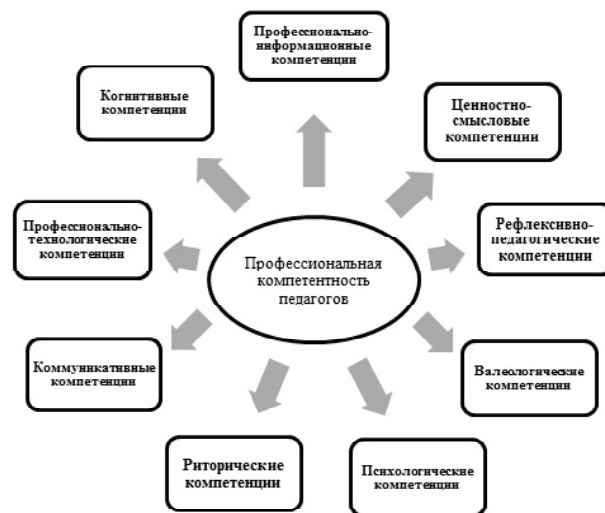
Профессионально-информационные компетенции

Когнитивные компетенции

Ценностно-смысловые компетенции

Профессионально-технологические компетенции

Профессиональная компетентность педагогов

Рефлексивно-педагогические компетенции

Коммуникативные компетенции

Валеологические компетенции

Риторические компетенции

Психологические компетенции